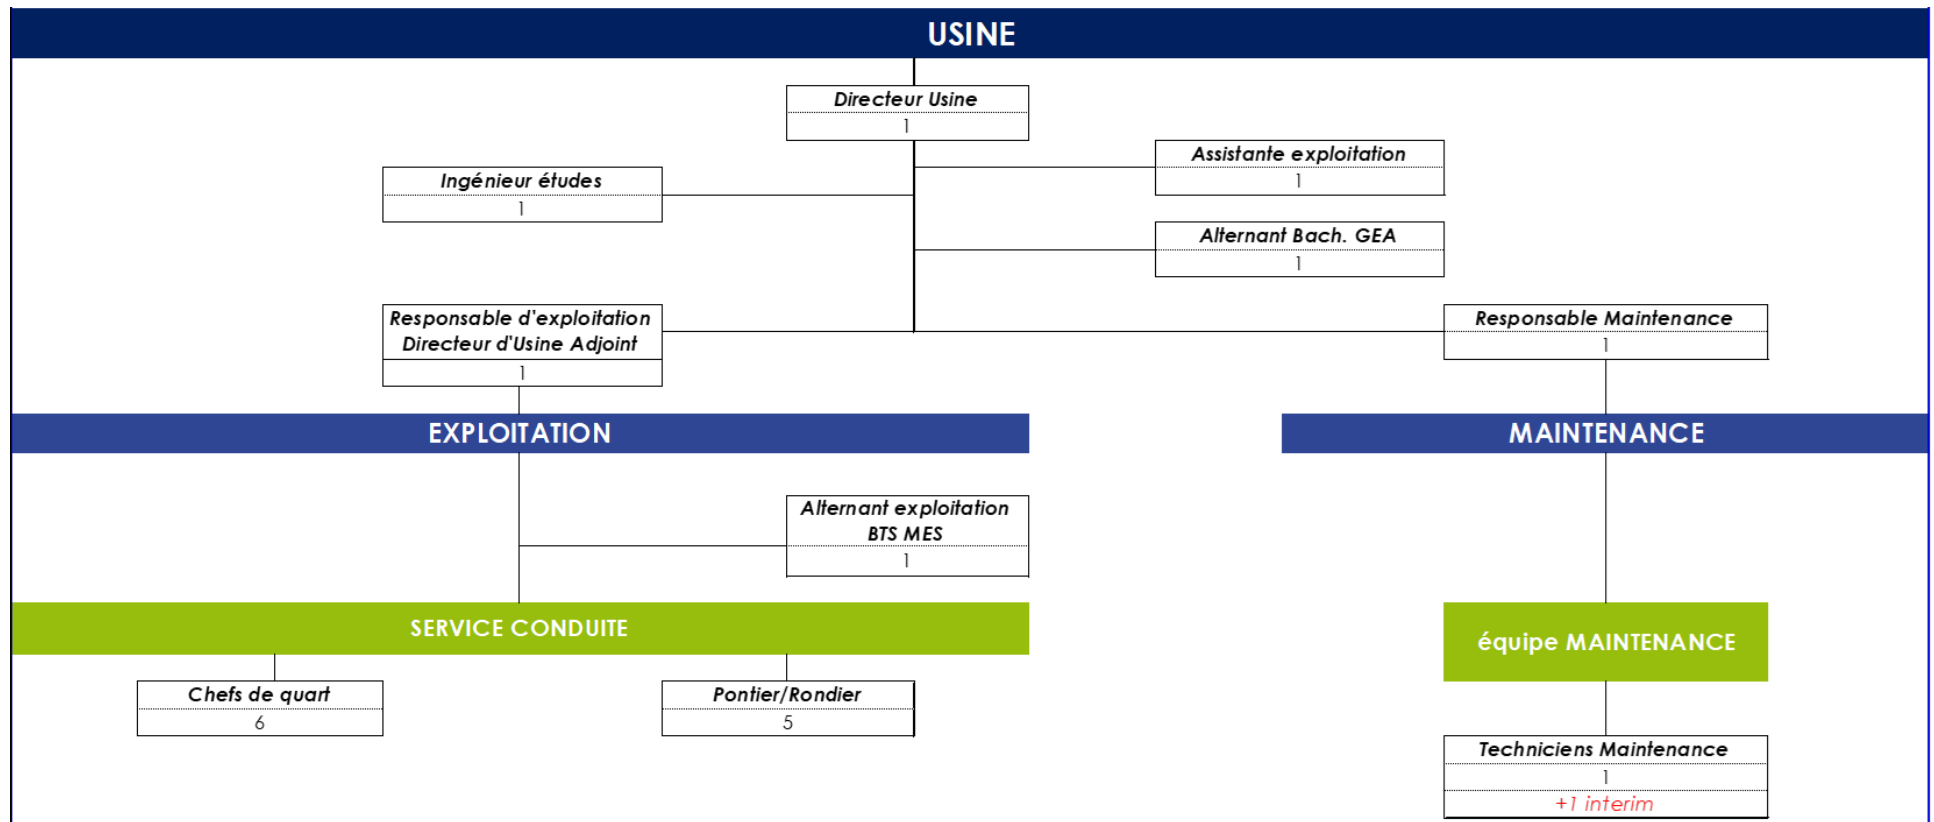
USINE

Directeur Usine
1

Ingénieur études
1

Assistante exploitation
1

Alternant Bach. GEA
1

Responsable d'exploitation
Directeur d'Usine Adjoint
1

Responsable Maintenance
1

EXPLOITATION

MAINTENANCE

Alternant exploitation
BTS MES
1

SERVICE CONDUITE

équipe MAINTENANCE

Chefs de quart
6

Pontier/Rondier
5

Techniciens Maintenance
1
+1 interim